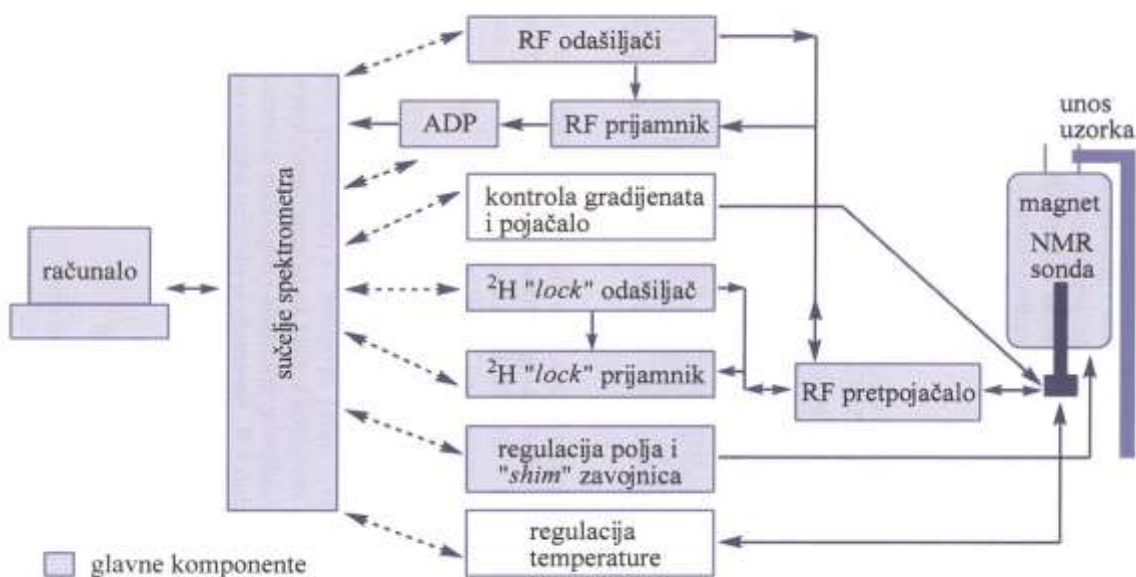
računalo

sučelje spektrometra

RF odašiljači

ADP

RF prijamnik

kontrola gradijenata i pojačalo

$^2$H "lock" odašiljač

$^2$H "lock" prijamnik

regulacija polja i "shim" zavojnica

regulacija temperature

RF pretpojačalo

unos uzorka

magnet

NMR sonda

glavne komponente